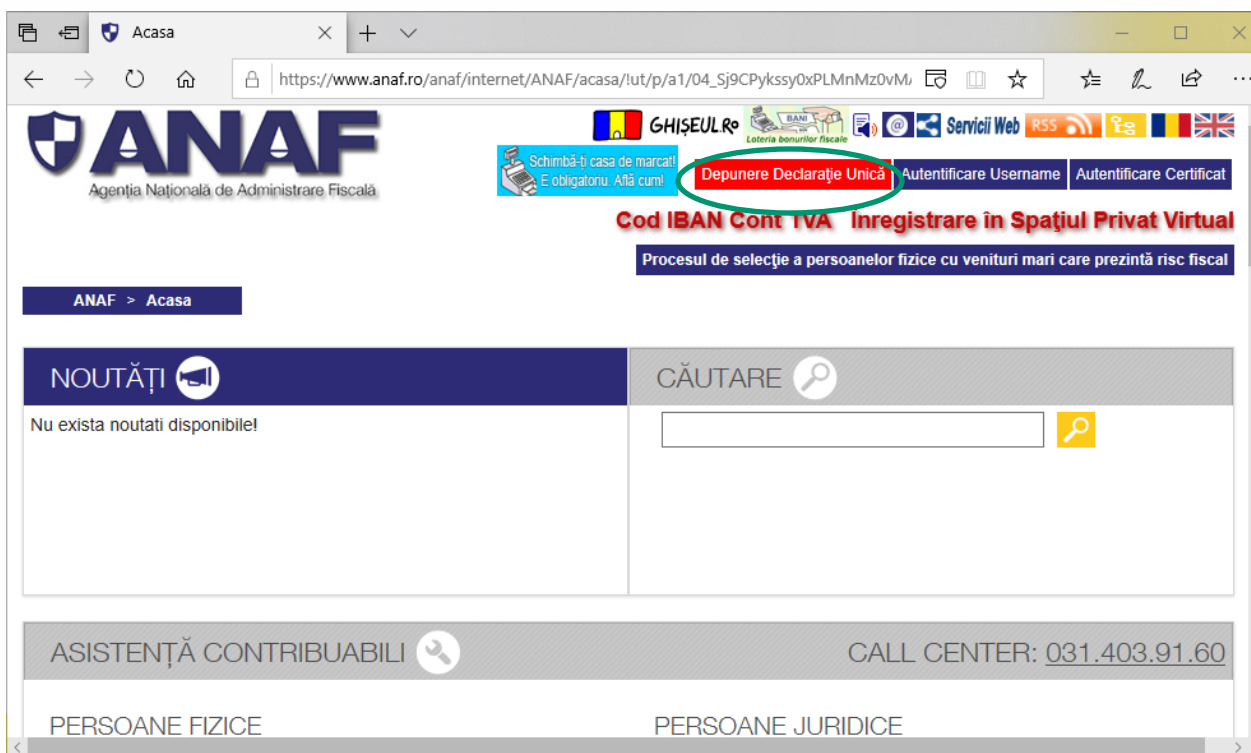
Acasa

https://www.anaf.ro/anaf/internet/ANAF/acasa/!ut/p/a1/04_Sj9CPykssy0xPLMnMz0vM

ANAF
Agenția Națională de Administrare Fiscală

GHIȘEUL.Ro
BANI
Loteria bonurilor fiscale
Servicii Web
RSS

Schimbă-ți casa de marcat! E obligatoriu. Află cum!

Depunere Declaraţie Unică
Autentificare Username
Autentificare Certificat

Cod IBAN Cont TVA
Inregistrare în Spaţiul Privat Virtual

Procesul de selecţie a persoanelor fizice cu venituri mari care prezintă risc fiscal

ANAF > Acasa

NOUTĂȚI

Nu exista noutati disponibile!

CĂUTARE

ASISTENȚĂ CONTRIBUABILI

CALL CENTER: 031.403.91.60

PERSOANE FIZICE

PERSOANE JURIDICE